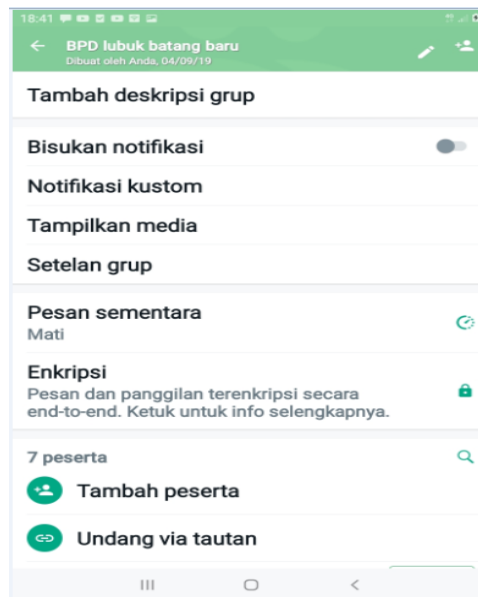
18:41

BPD lubuk batang baru
Dibuat oleh Anda, 04/09/19

Tambah deskripsi grup

Bisukan notifikasi

Notifikasi kustom

Tampilkan media

Setelan grup

Pesan sementara
Mati

Enkripsi
Pesan dan panggilan terenkripsi secara end-to-end. Ketuk untuk info selengkapnya.

7 peserta

Tambah peserta

Undang via tautan